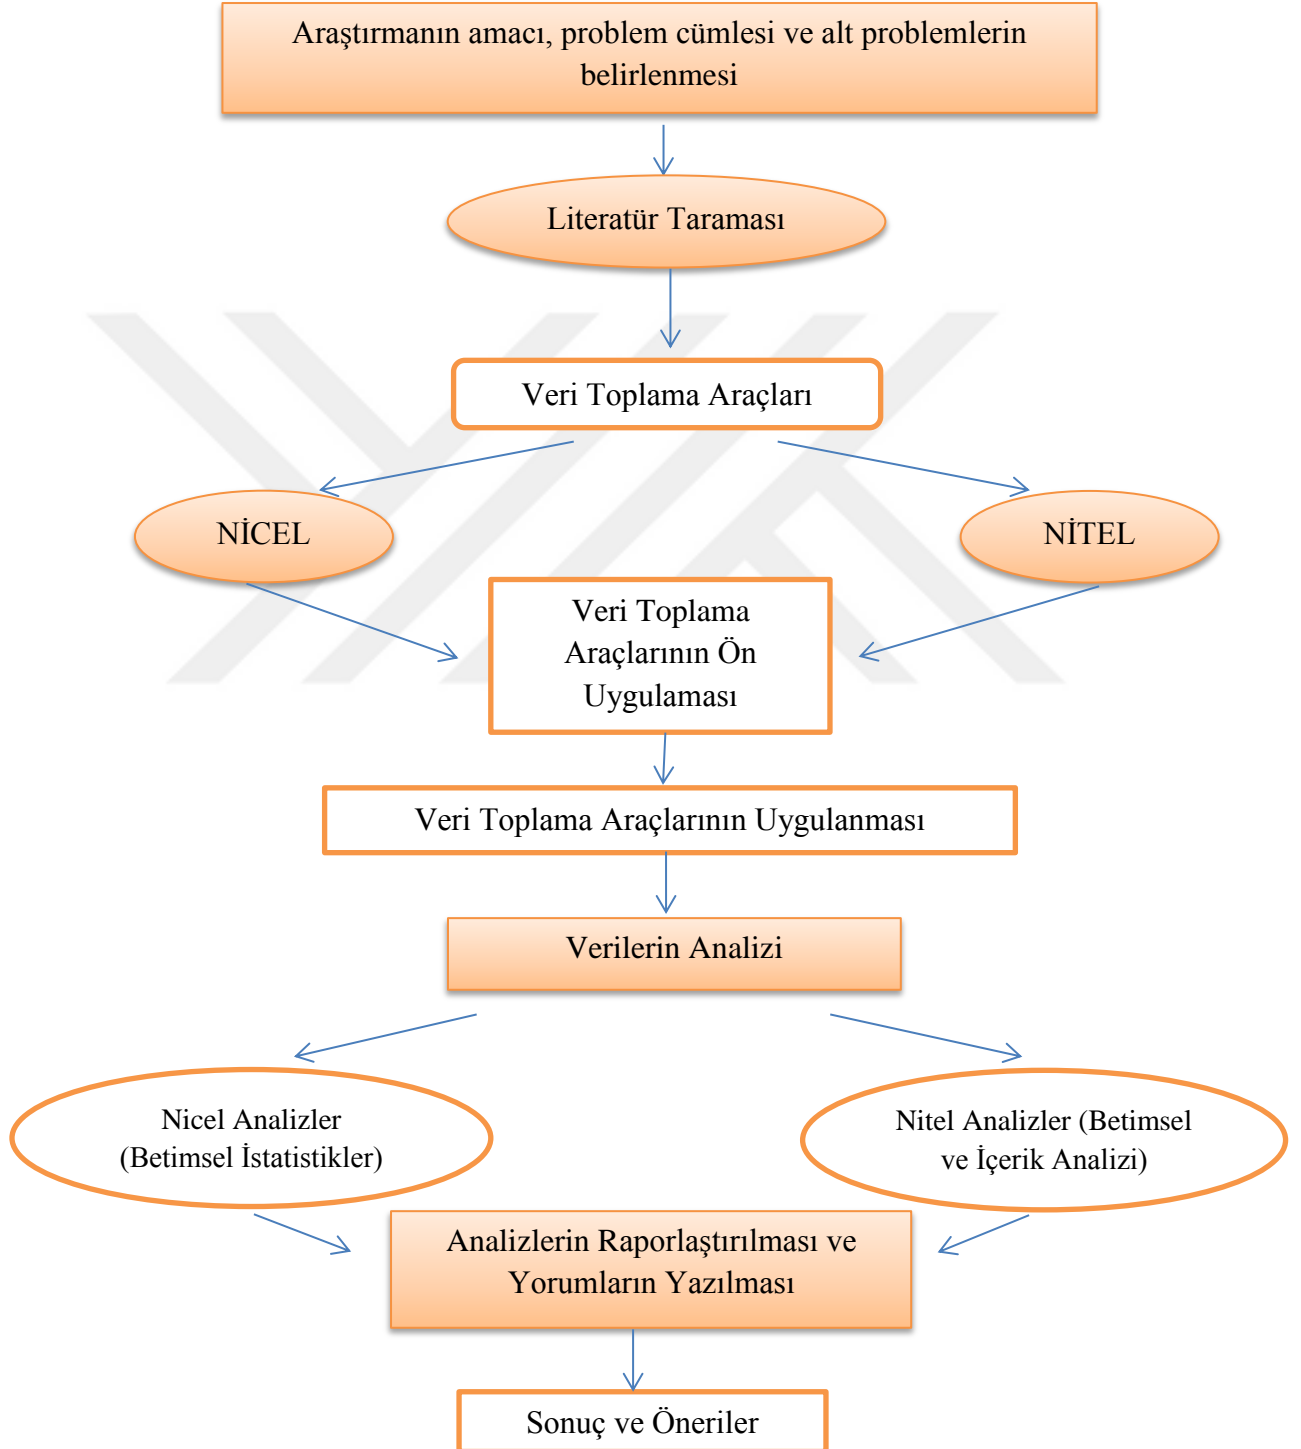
Araştırmanın amacı, problem cümlesi ve alt problemlerin belirlenmesi

Literatür Taraması

Veri Toplama Araçları

NİCEL

NİTEL

Veri Toplama Araçlarının Ön Uygulaması

Veri Toplama Araçlarının Uygulanması

Verilerin Analizi

Nicel Analizler (Betimsel İstatistikler)

Nitel Analizler (Betimsel ve İçerik Analizi)

Analizlerin Raporlaştırılması ve Yorumların Yazılması

Sonuç ve Öneriler